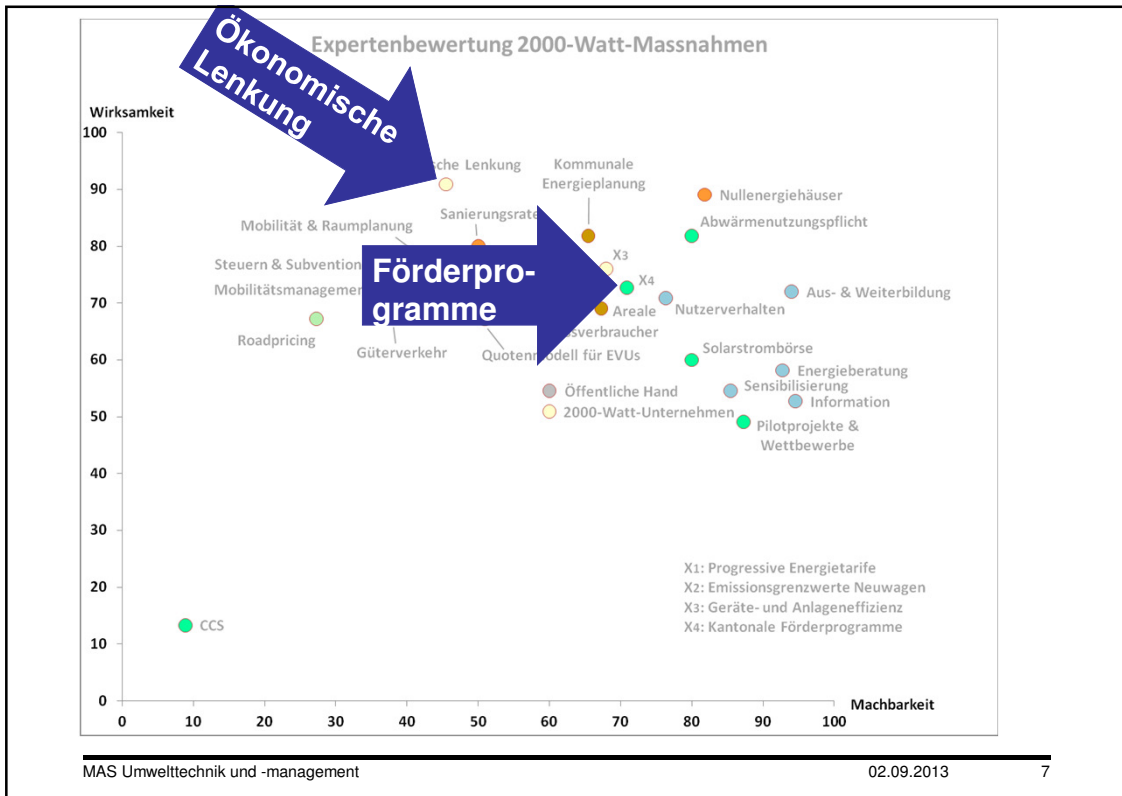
Ökonomische Lenkung

Expertenbewertung 2000-Watt-Massnahmen

Wirksamkeit

100
90
80
70
60
50
40
30
20
10
0

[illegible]sche Lenkung
Kommunale Energieplanung
Nullenergiehäuser
Mobilität & Raumplanung
Sanierungsrate
Abwärmenutzungspflicht
X3
Steuern & Subvention
X4
Mobilitätsmanagemen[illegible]
Aus- & Weiterbildung
Areale
Nutzerverhalten
Roadpricing
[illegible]sverbraucher
Güterverkehr
Quoten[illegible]odell für EVUs
Solarstrombörse
Energieberatung
Öffentliche Hand
Sensibilisierung
Information
2000-Watt-Unternehmen
Pilotprojekte & Wettbewerbe
CCS

Förderprogramme

X1: Progressive Energietarife
X2: Emissionsgrenzwerte Neuwagen
X3: Geräte- und Anlageneffizienz
X4: Kantonale Förderprogramme

0 10 20 30 40 50 60 70 80 90 100
Machbarkeit

MAS Umwelttechnik und -management
02.09.2013
7